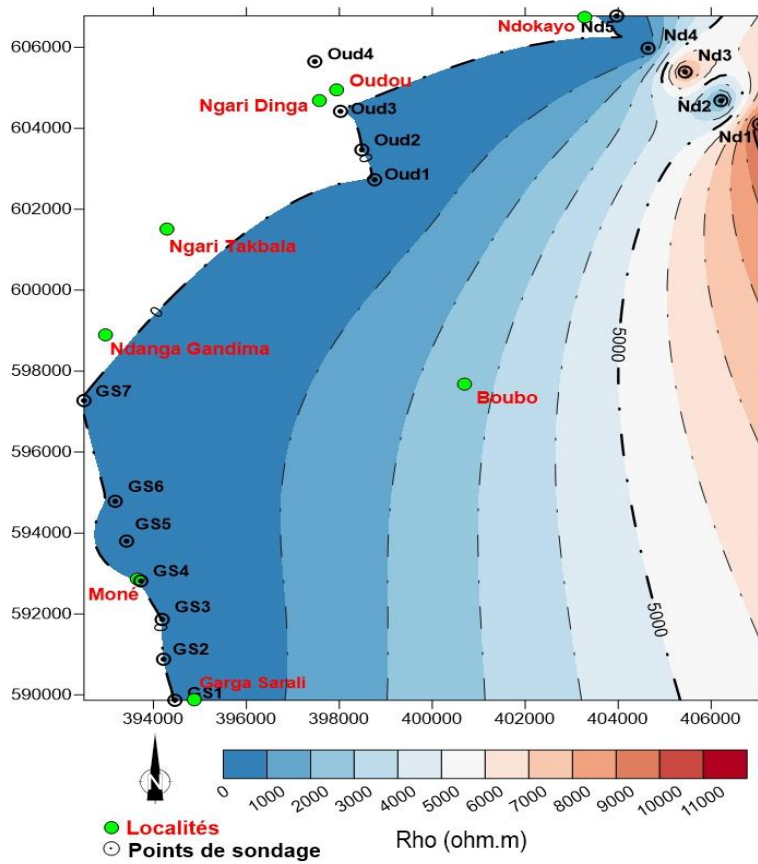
606000
604000
602000
600000
598000
596000
594000
592000
590000

394000 396000 398000 400000 402000 404000 406000

Ndokayo Nd5
Nd4
Nd3
Nd2
Nd1
Oud4
Oudou
Ngari Dinga
Oud3
Oud2
Oud1
Ngari Takbala
Ndanga Gandima
GS7
Boubo
5000
GS6
GS5
GS4
Moné
GS3
5000
GS2
Garga Sarali
GS1

N

0 1000 2000 3000 4000 5000 6000 7000 8000 9000 10000 11000

Rho (ohm.m)

Localités
Points de sondage